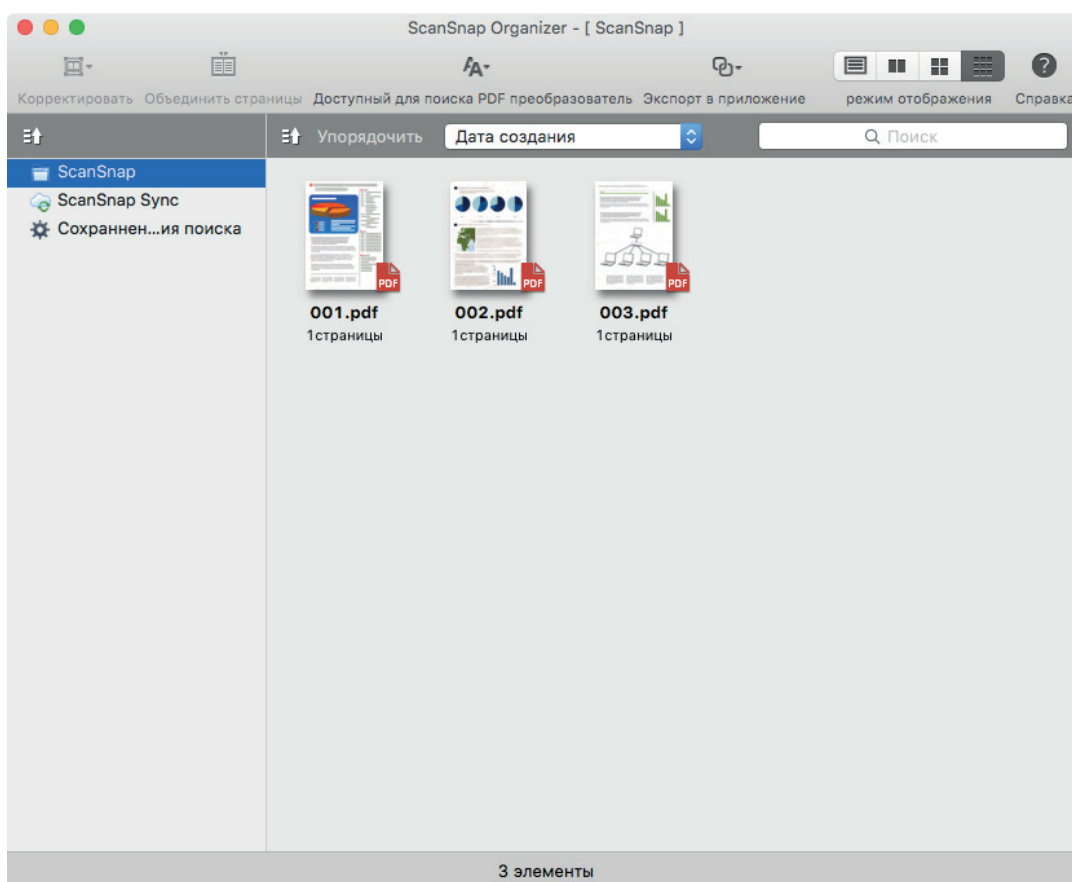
ScanSnap Organizer - [ ScanSnap ]

Корректировать Объединить страницы Доступный для поиска PDF преобразователь Экспорт в приложение режим отображения Справка

Упорядочить Дата создания Поиск

ScanSnap
ScanSnap Sync
Сохраннен…ия поиска

PDF
001.pdf
1страницы

PDF
002.pdf
1страницы

PDF
003.pdf
1страницы

3 элементы